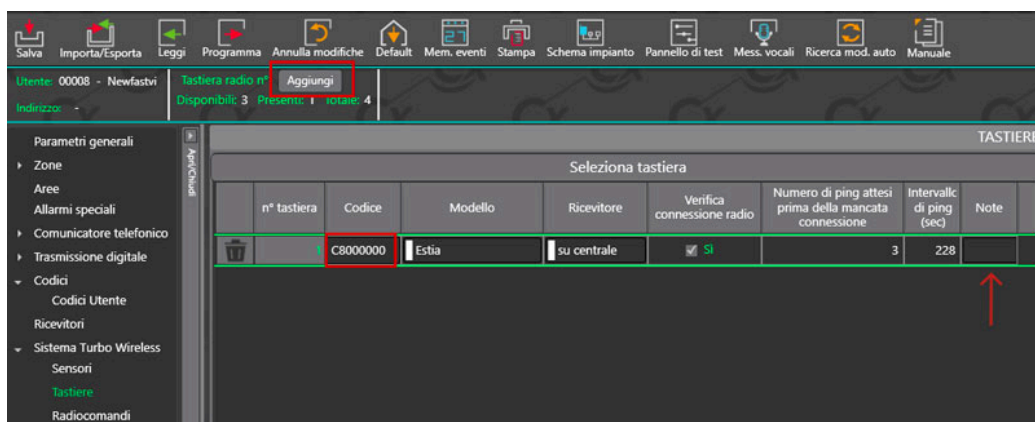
Salva Importa/Esporta Leggi Programma Annulla modifiche Default Mem. eventi Stampa Schema impianto Pannello di test Mess. vocali Ricerca mod. auto Manuale

Utente: 00008 - Newfastvi
Indirizzo: -

Tastiera radio n° Aggiungi
Disponibili: 3 Presenti: 1 Totale: 4

Parametri generali
Zone
Aree
Allarmi speciali
Comunicatore telefonico
Trasmissione digitale
Codici
Codici Utente
Ricevitori
Sistema Turbo Wireless
Sensori
Tastiere
Radiocomandi

Apri/Chiudi

TASTIERE

Seleziona tastiera

| | n° tastiera | Codice | Modello | Ricevitore | Verifica connessione radio | Numero di ping attesi prima della mancata connessione | Intervallo di ping (sec) | Note |
|---|---|---|---|---|---|---|---|---|
| | 1 | C8000000 | Estia | su centrale | Sì | 3 | 228 | |